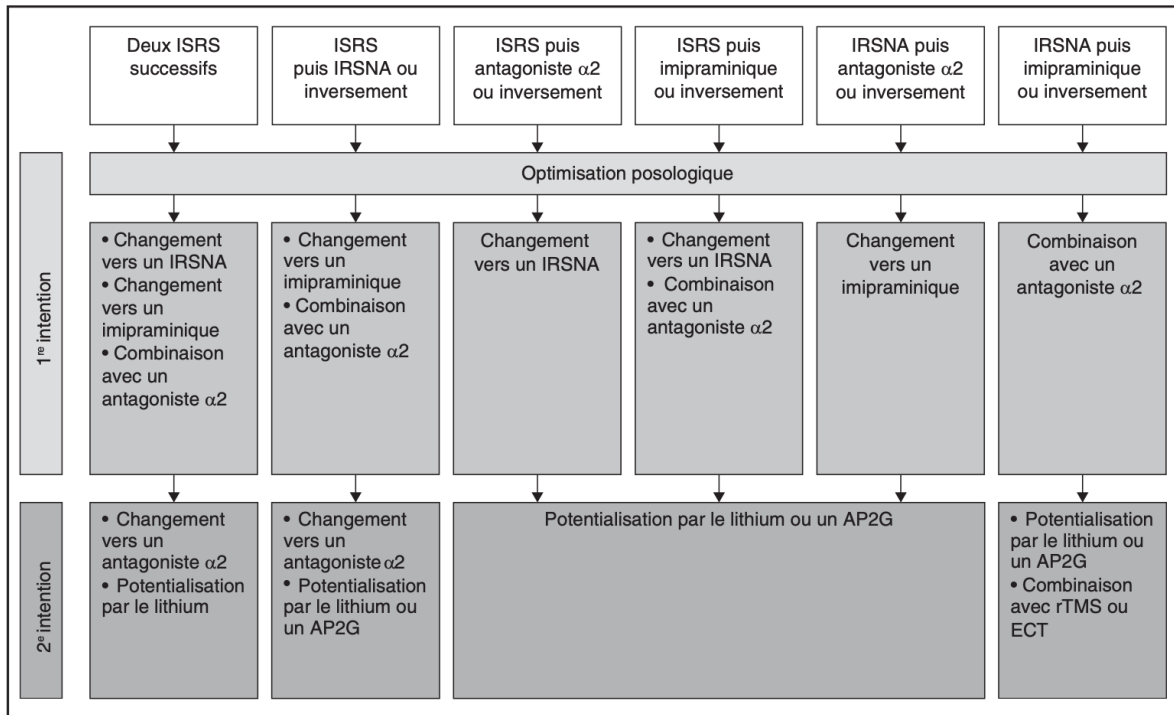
| | Deux ISRS successifs | ISRS puis IRSNA ou inversement | ISRS puis antagoniste $\alpha2$ ou inversement | ISRS puis imipraminique ou inversement | IRSNA puis antagoniste $\alpha2$ ou inversement | IRSNA puis imipraminique ou inversement |
|---|---|---|---|---|---|---|
| | Optimisation posologique | | | | | |
| 1<sup>re</sup> intention | • Changement vers un IRSNA • Changement vers un imipraminique • Combinaison avec un antagoniste $\alpha2$ | • Changement vers un imipraminique • Combinaison avec un antagoniste $\alpha2$ | Changement vers un IRSNA | • Changement vers un IRSNA • Combinaison avec un antagoniste $\alpha2$ | Changement vers un imipraminique | Combinaison avec un antagoniste $\alpha2$ |
| 2<sup>e</sup> intention | • Changement vers un antagoniste $\alpha2$ • Potentialisation par le lithium | • Changement vers un antagoniste $\alpha2$ • Potentialisation par le lithium ou un AP2G | Potentialisation par le lithium ou un AP2G | | | • Potentialisation par le lithium ou un AP2G • Combinaison avec rTMS ou ECT |